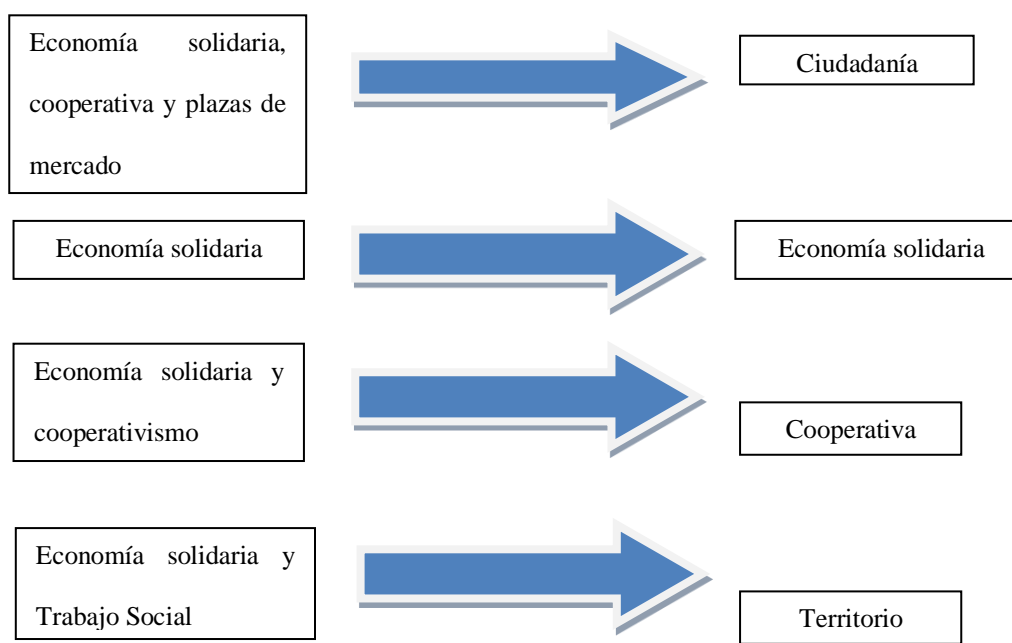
Economía solidaria, cooperativa y plazas de mercado

Ciudadanía

Economía solidaria

Economía solidaria

Economía solidaria y cooperativismo

Cooperativa

Economía solidaria y Trabajo Social

Territorio